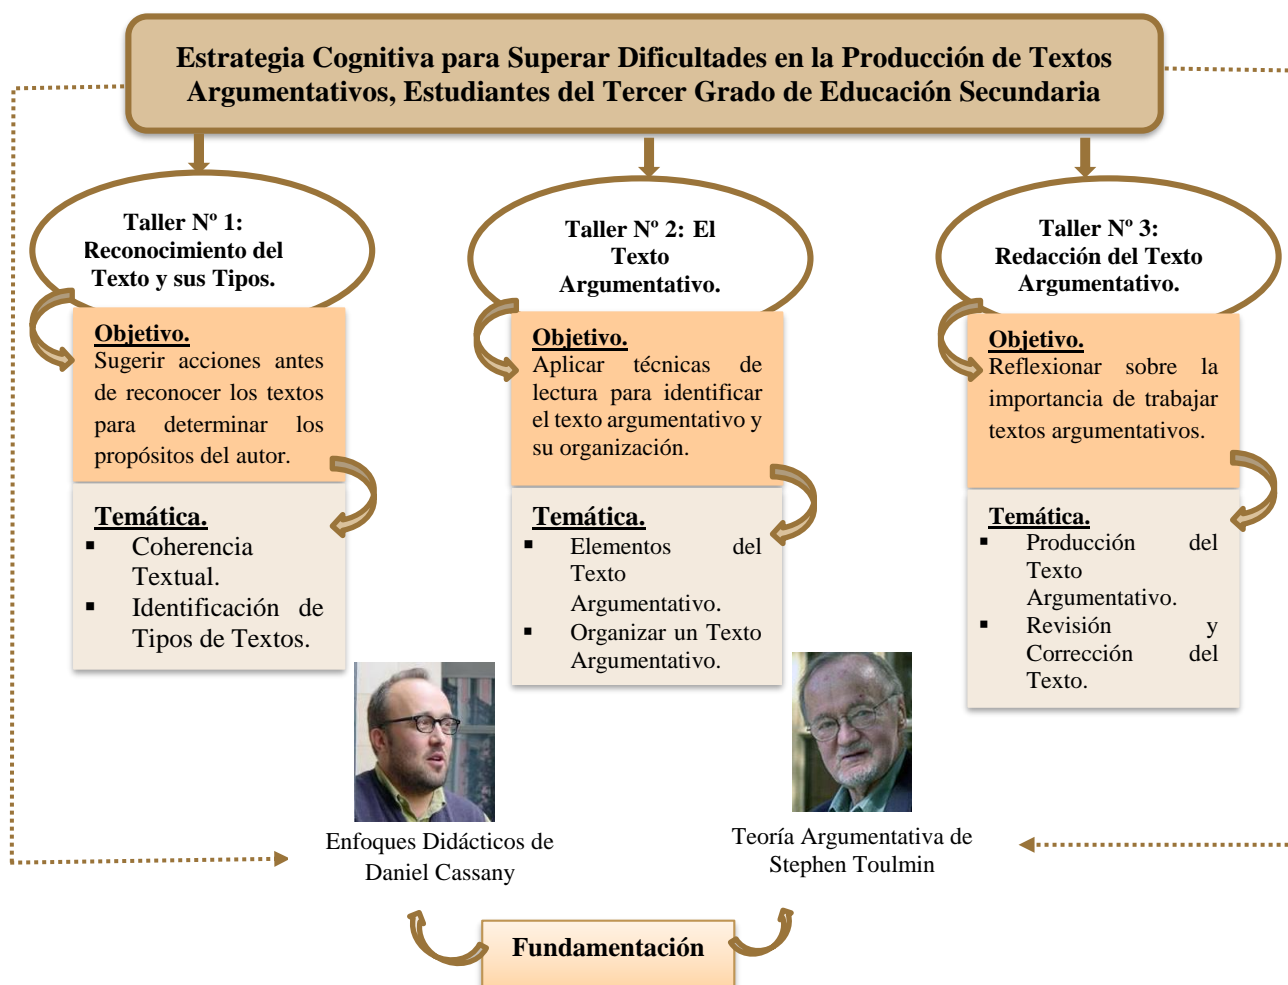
Estrategia Cognitiva para Superar Dificultades en la Producción de Textos Argumentativos, Estudiantes del Tercer Grado de Educación Secundaria

Taller Nº 1: Reconocimiento del Texto y sus Tipos.

Objetivo.
Sugerir acciones antes de reconocer los textos para determinar los propósitos del autor.

Temática.
▪ Coherencia Textual.
▪ Identificación de Tipos de Textos.

Taller Nº 2: El Texto Argumentativo.

Objetivo.
Aplicar técnicas de lectura para identificar el texto argumentativo y su organización.

Temática.
▪ Elementos del Texto Argumentativo.
▪ Organizar un Texto Argumentativo.

Taller Nº 3: Redacción del Texto Argumentativo.

Objetivo.
Reflexionar sobre la importancia de trabajar textos argumentativos.

Temática.
▪ Producción del Texto Argumentativo.
▪ Revisión y Corrección del Texto.

Enfoques Didácticos de Daniel Cassany

Teoría Argumentativa de Stephen Toulmin

Fundamentación